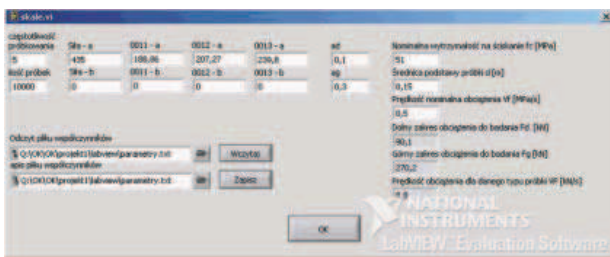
skale.vi

częstotliwość próbkowania
5
ilość próbek
10000

Siła - a
435
Siła - b
0

0011 - a
188,86
0011 - b
0

0012 - a
207,27
0012 - b
0

0013 - a
230,8
0013 - b
0

ad
0,1
ag
0,3

Odczyt pliku współczynników
C:\OK\OK\projekt\labview\parametry.txt
Wczytaj
zapis pliku współczynników
C:\OK\OK\projekt\labview\parametry.txt
Zapisz

Nominalna wytrzymałość na ścinanie fc [MPa]
51
Średnica podstawy próbki d [m]
0,15
Prędkość nominalna obciążenia Vf [MPa/s]
0,5
Dolny zakres obciążenia do badania Fd [kN]
90,1
Górny zakres obciążenia do badania Fg [kN]
270,2
Prędkość obciążenia dla danego typu próbki VF [kN/s]
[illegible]

OK

NATIONAL INSTRUMENTS
LabVIEW Evaluation Software